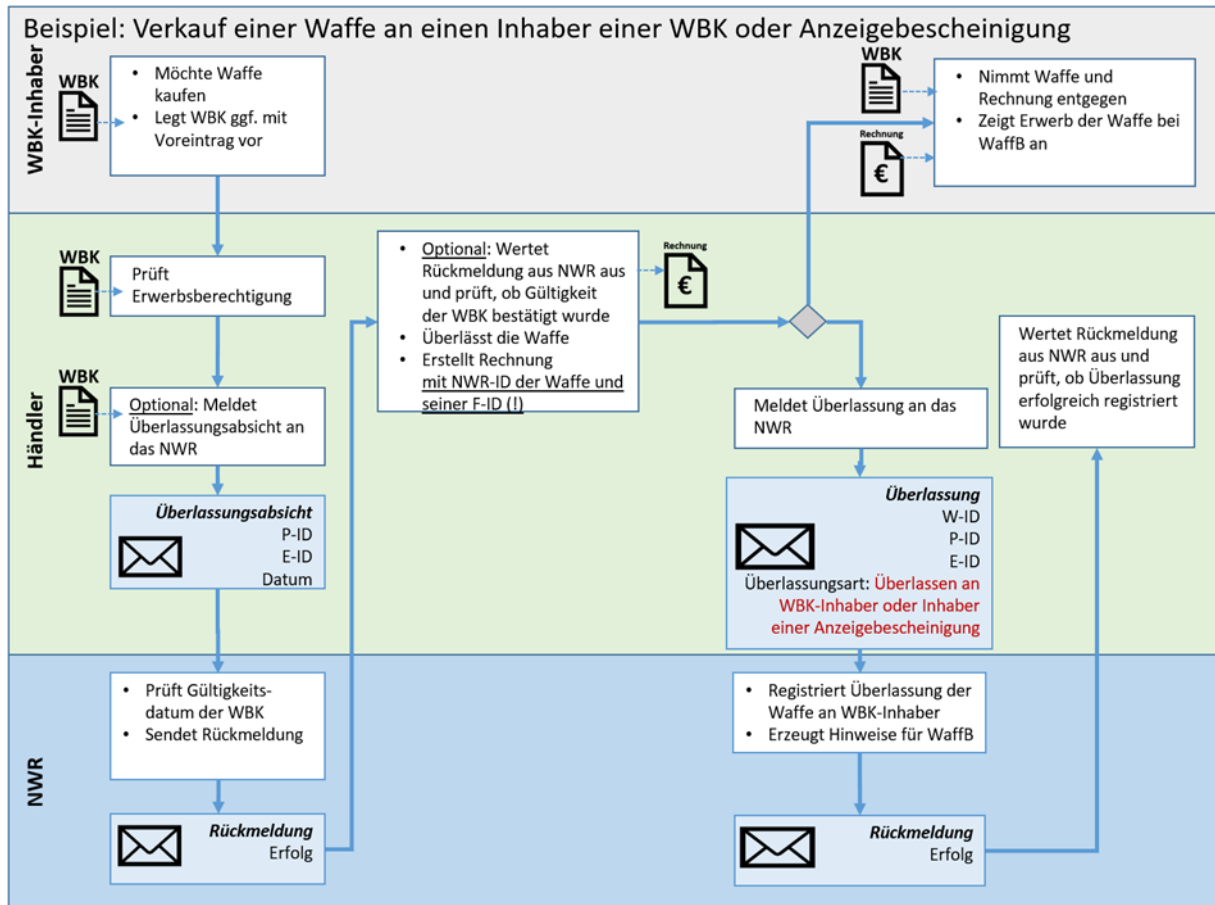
Beispiel: Verkauf einer Waffe an einen Inhaber einer WBK oder Anzeigebescheinigung

WBK-Inhaber

WBK

• Möchte Waffe kaufen
• Legt WBK ggf. mit Voreintrag vor

WBK

Rechnung

€

• Nimmt Waffe und Rechnung entgegen
• Zeigt Erwerb der Waffe bei WaffB an

Händler

WBK

Prüft Erwerbsberechtigung

WBK

Optional: Meldet Überlassungsabsicht an das NWR

Überlassungsabsicht
P-ID
E-ID
Datum

• Optional: Wertet Rückmeldung aus NWR aus und prüft, ob Gültigkeit der WBK bestätigt wurde
• Überlässt die Waffe
• Erstellt Rechnung mit NWR-ID der Waffe und seiner F-ID (!)

Rechnung

€

Meldet Überlassung an das NWR

Überlassung
W-ID
P-ID
E-ID
Überlassungsart: Überlassen an WBK-Inhaber oder Inhaber einer Anzeigebescheinigung

Wertet Rückmeldung aus NWR aus und prüft, ob Überlassung erfolgreich registriert wurde

NWR

• Prüft Gültigkeitsdatum der WBK
• Sendet Rückmeldung

Rückmeldung
Erfolg

• Registriert Überlassung der Waffe an WBK-Inhaber
• Erzeugt Hinweise für WaffB

Rückmeldung
Erfolg